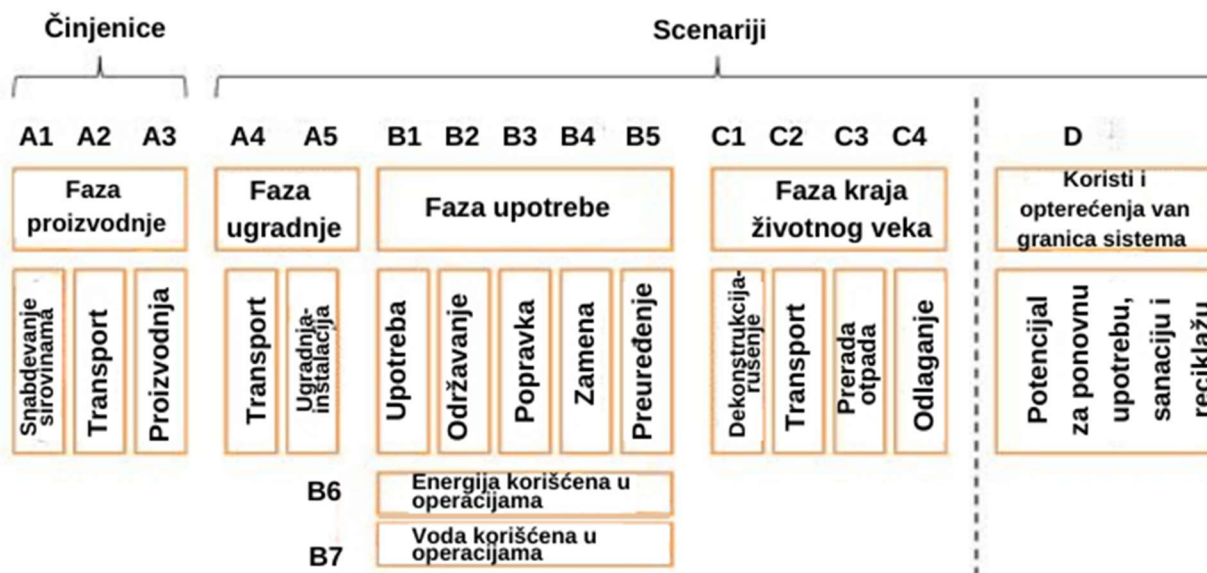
Činjenice

Scenariji

A1 A2 A3

A4 A5

B1 B2 B3 B4 B5

C1 C2 C3 C4

D

Faza proizvodnje

Faza ugradnje

Faza upotrebe

Faza kraja životnog veka

Koristi i opterećenja van granica sistema

Snabdevanje sirovinama

Transport

Proizvodnja

Transport

Ugradnja-instalacija

Upotreba

Održavanje

Popravka

Zamena

Preuređenje

Dekonstrukcija-rušenje

Transport

Prerada otpada

Odlaganje

Potencijal za ponovnu upotrebu, sanaciju i reciklažu

B6 Energija korišćena u operacijama

B7 Voda korišćena u operacijama